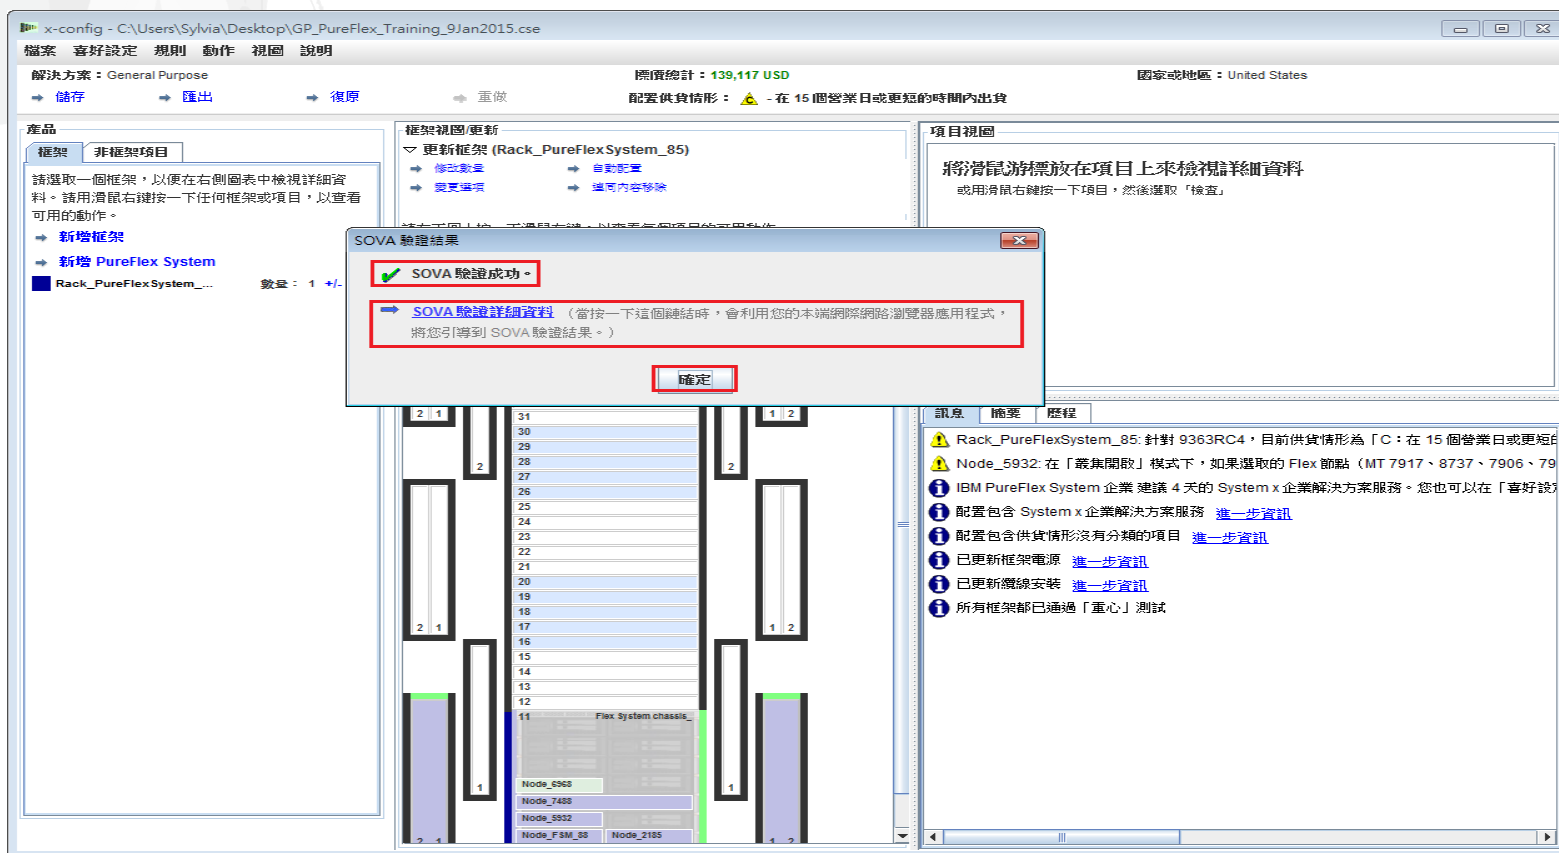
x-config - C:\Users\Sylvia\Desktop\GP_PureFlex_Training_9Jan2015.cse

檔案 喜好設定 規則 動作 視圖 說明

解決方案：General Purpose
標價總計：139,117 USD
國家或地區：United States

儲存 匯出 復原 重做

配置供貨情形： - 在 15 個營業日或更短的時間內出貨

產品
框架 非框架項目

請選取一個框架，以便在右側圖表中檢視詳細資料。請用滑鼠右鍵按一下任何框架或項目，以查看可用的動作。

新增框架
新增 PureFlex System
Rack_PureFlexSystem_... 數量： 1 +/-

框架視圖/更新
更新框架 (Rack_PureFlexSystem_85)
修改數量 自動配置
變更選項 進行內容移除

項目視圖
將滑鼠游標放在項目上來檢視詳細資料
或用滑鼠右鍵按一下項目，然後選取「檢查」

SOVA 驗證結果
SOVA 驗證成功。
SOVA 驗證詳細資料 （當按一下這個鏈結時，會利用您的本端網際網路瀏覽器應用程式，將您引導到 SOVA 驗證結果。）
確定

31 30 29 28 27 26 25 24 23 22 21 20 19 18 17 16 15 14 13 12 11
Flex System chassis_
Node_6968
Node_7488
Node_5932
Node_F SM_88 Node_2185

訊息 摘要 歷程

Rack_PureFlexSystem_85: 針對 9363RC4，目前供貨情形為「C：在 15 個營業日或更短的
Node_5932: 在「叢集閒散」模式下，如果選取的 Flex 節點（MT 7917、8737、7906、79
IBM PureFlex System 企業 建議 4 天的 System x 企業解決方案服務。您也可以在「喜好設定
配置包含 System x 企業解決方案服務 進一步資訊
配置包含供貨情形沒有分類的項目 進一步資訊
已更新框架電源 進一步資訊
已更新纜線安裝 進一步資訊
所有框架都已通過「重心」測試